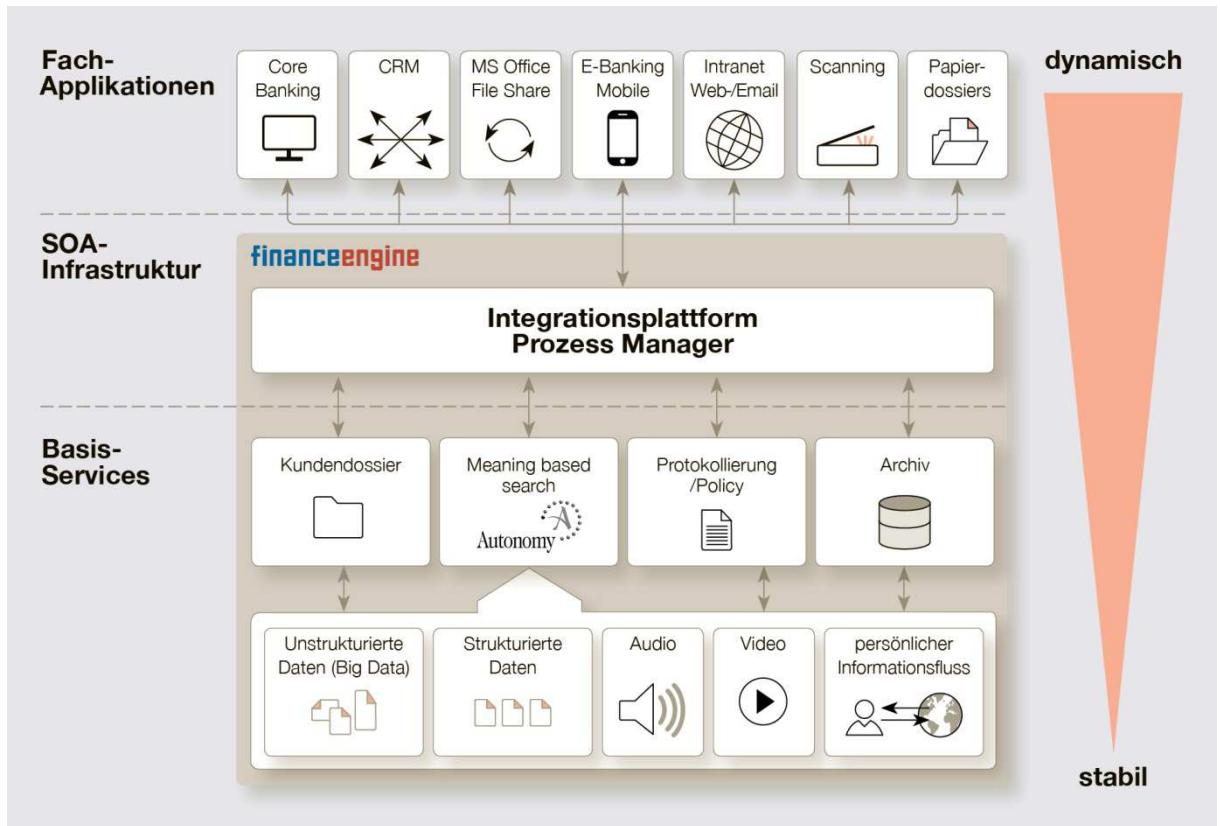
Fach-Applikationen

Core Banking

CRM

MS Office File Share

E-Banking Mobile

Intranet Web-/Email

Scanning

Papierdossiers

dynamisch

SOA-Infrastruktur

financeengine

Integrationsplattform
Prozess Manager

Basis-Services

Kundendossier

Meaning based search

Autonomy

Protokollierung /Policy

Archiv

Unstrukturierte Daten (Big Data)

Strukturierte Daten

Audio

Video

persönlicher Informationsfluss

stabil